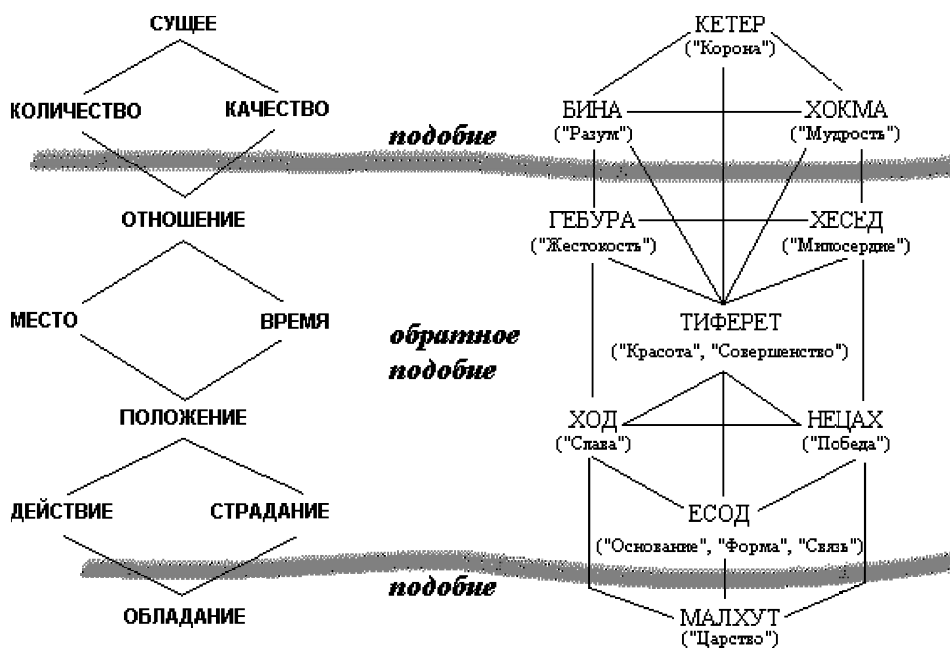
СУЩЕЕ

КОЛИЧЕСТВО КАЧЕСТВО

ОТНОШЕНИЕ

МЕСТО ВРЕМЯ

ПОЛОЖЕНИЕ

ДЕЙСТВИЕ СТРАДАНИЕ

ОБЛАДАНИЕ

подобие

обратное подобие

подобие

КЕТЕР ("Корона")

БИНА ("Разум")

ХОКМА ("Мудрость")

ГЕБУРА ("Жестокость")

ХЕСЕД ("Милосердие")

ТИФЕРЕТ ("Красота", "Совершенство")

ХОД ("Слава")

НЕЦАХ ("Победа")

ЕСОД ("Основание", "Форма", "Связь")

МАЛХУТ ("Царство")